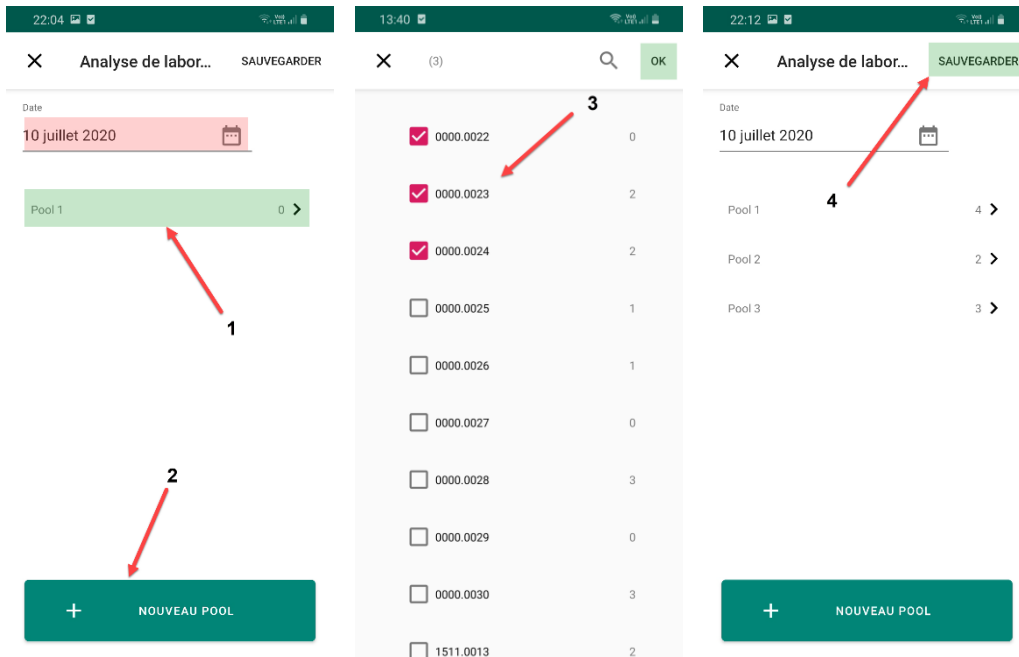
22:04

Analyse de labor...

SAUVEGARDER

Date

10 juillet 2020

Pool 1 0

1

2

+ NOUVEAU POOL

13:40

(3)

OK

3

0000.0022 0

0000.0023 2

0000.0024 2

0000.0025 1

0000.0026 1

0000.0027 0

0000.0028 3

0000.0029 0

0000.0030 3

1511.0013 2

22:12

Analyse de labor...

SAUVEGARDER

Date

10 juillet 2020

4

Pool 1 4

Pool 2 2

Pool 3 3

+ NOUVEAU POOL